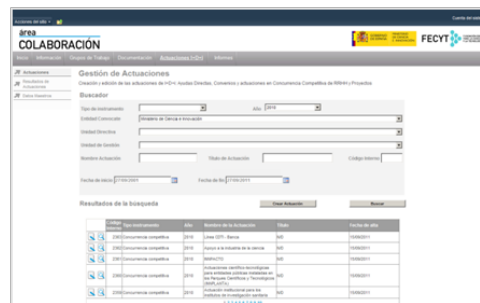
Accesos del sitio ▾

Cuenta del usu

área
COLABORACIÓN

FECYT

Inicio | Información | Grupos de Trabajo | Documentación | Actuaciones I+D+i | Informes

Actuaciones
Resultados de Actuaciones
Datos Maestros

Gestión de Actuaciones
Creación y edición de las actuaciones de I+D+i: Ayudas Directas, Convenios y actuaciones en Concurrencia Competitiva de RRHH y Proyectos

Buscador

Tipo de instrumento
Año 2010
Entidad Convocante Ministerio de Ciencia e Innovación
Unidad Directiva
Unidad de Gestión
Nombre Actuación
Título de Actuación
Código Interno
Fecha de Inicio 27/06/2001
Fecha de Fin 27/06/2011

Resultados de la búsqueda
Crear Actuación
Buscar

| | Código Interno | Tipo instrumento | Año | Nombre de la Actuación | Título | Fecha de alta |
|---|---|---|---|---|---|---|
| | 2305 | Concurrencia competitiva | 2010 | Línea CDTI - Banca | NS | 15/06/2011 |
| | 2302 | Concurrencia competitiva | 2010 | Apoyo a la industria de la ciencia | NS | 15/06/2011 |
| | 2301 | Concurrencia competitiva | 2010 | INNPACTO | NS | 15/06/2011 |
| | 2300 | Concurrencia competitiva | 2010 | Actuaciones científico-tecnológicas para entidades públicas instaladas en los Parques Científicos y Tecnológicos (INNPLANTA) | NS | 15/06/2011 |
| | 2299 | Concurrencia competitiva | 2010 | Actuación institucional para los institutos de investigación sanitaria | NS | 15/06/2011 |